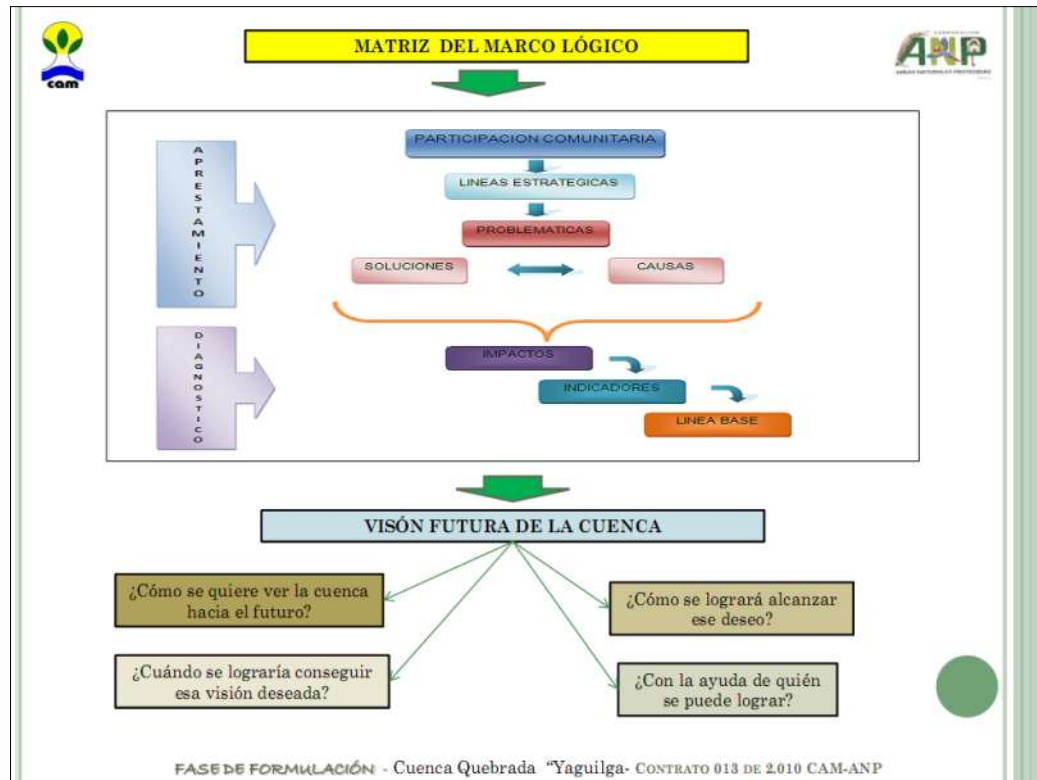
cam

MATRIZ DEL MARCO LÓGICO

ANP

APRESTAMIENTO

PARTICIPACION COMUNITARIA

LINEAS ESTRATEGICAS

PROBLEMATICAS

SOLUCIONES

CAUSAS

DIAGNOSTICO

IMPACTOS

INDICADORES

LINEA BASE

VISÓN FUTURA DE LA CUENCA

¿Cómo se quiere ver la cuenca hacia el futuro?

¿Cómo se logrará alcanzar ese deseo?

¿Cuándo se lograría conseguir esa visión deseada?

¿Con la ayuda de quién se puede lograr?

FASE DE FORMULACIÓN - Cuenca Quebrada "Yaguilga- CONTRATO 013 DE 2.010 CAM-ANP